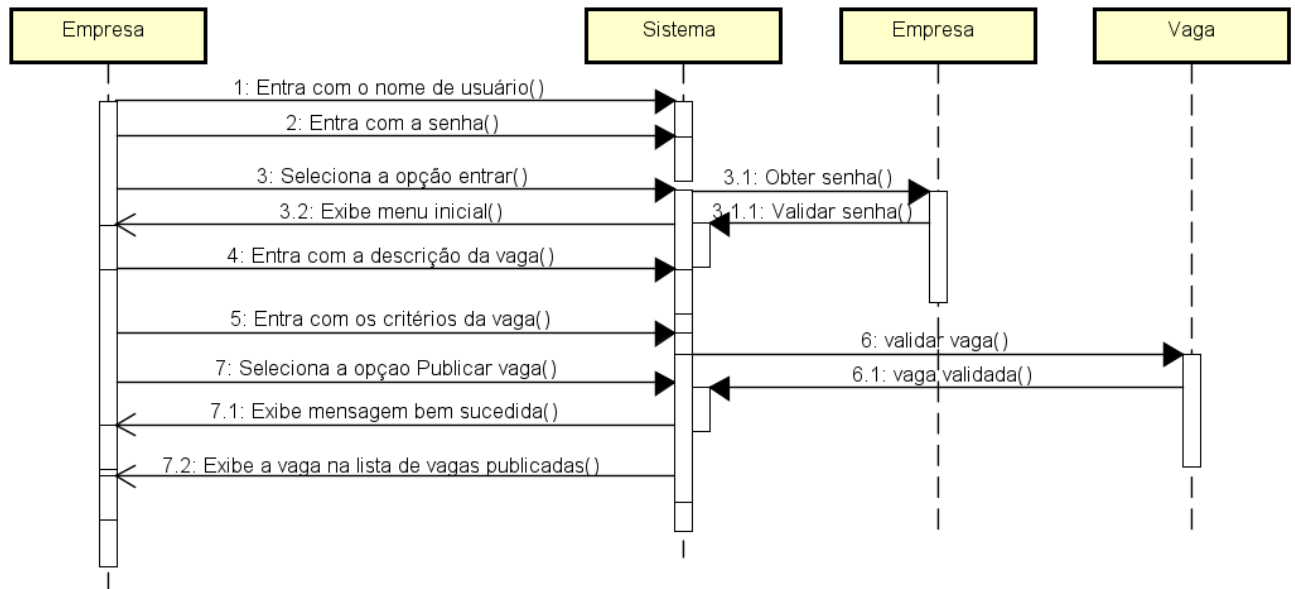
Empresa

Sistema

Empresa

Vaga

1: Entra com o nome de usuário()

2: Entra com a senha()

3: Seleciona a opção entrar()

3.1: Obter senha()

3.2: Exibe menu inicial()

3.1.1: Validar senha()

4: Entra com a descrição da vaga()

5: Entra com os critérios da vaga()

6: validar vaga()

7: Seleciona a opçao Publicar vaga()

6.1: vaga validada()

7.1: Exibe mensagem bem sucedida()

7.2: Exibe a vaga na lista de vagas publicadas()